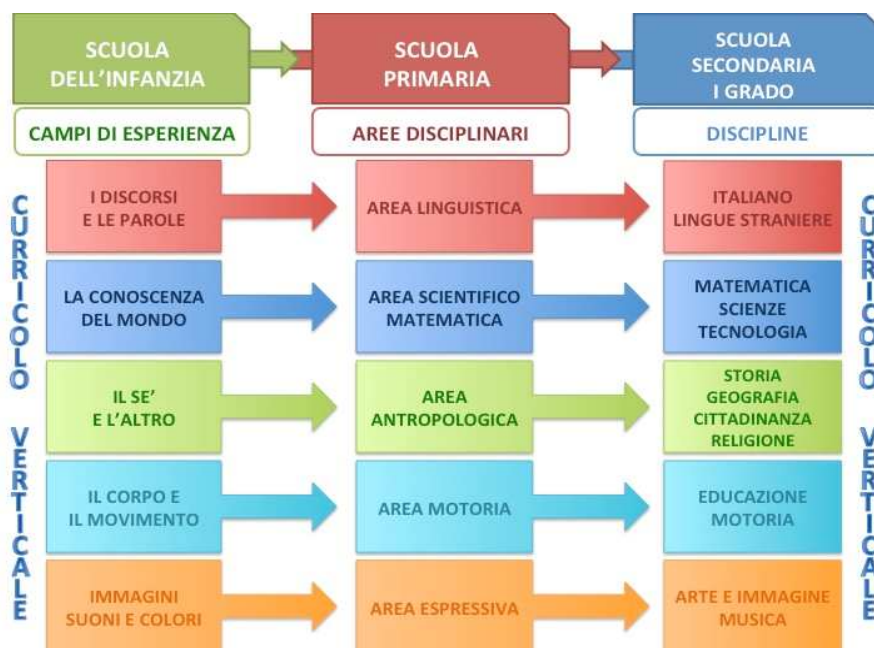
SCUOLA DELL'INFANZIA

SCUOLA PRIMARIA

SCUOLA SECONDARIA I GRADO

CAMPI DI ESPERIENZA

AREE DISCIPLINARI

DISCIPLINE

CURRICOLO VERTICALE

I DISCORSI E LE PAROLE

AREA LINGUISTICA

ITALIANO LINGUE STRANIERE

LA CONOSCENZA DEL MONDO

AREA SCIENTIFICO MATEMATICA

MATEMATICA SCIENZE TECNOLOGIA

IL SE' E L'ALTRO

AREA ANTROPOLOGICA

STORIA GEOGRAFIA CITTADINANZA RELIGIONE

IL CORPO E IL MOVIMENTO

AREA MOTORIA

EDUCAZIONE MOTORIA

IMMAGINI SUONI E COLORI

AREA ESPRESSIVA

ARTE E IMMAGINE MUSICA

CURRICOLO VERTICALE